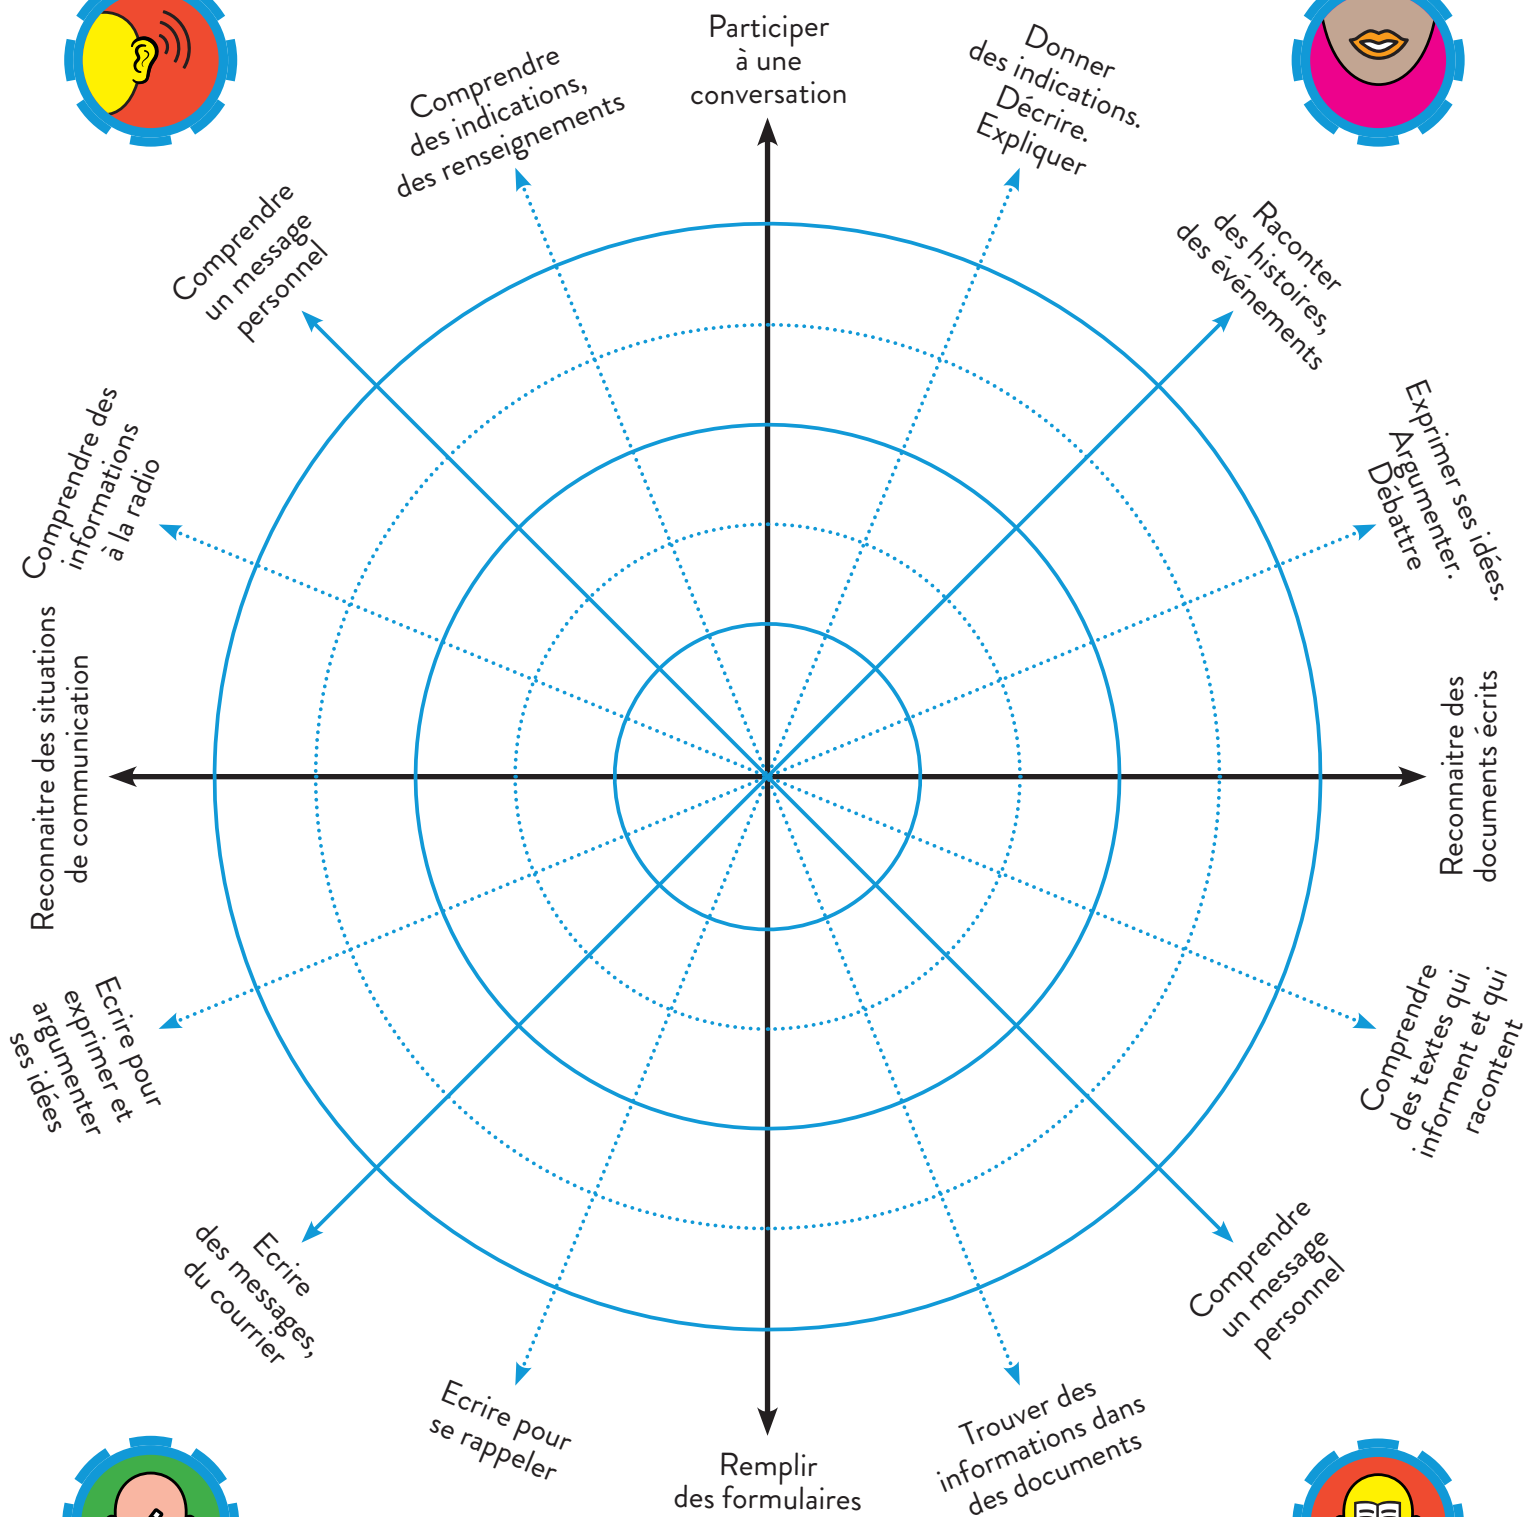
Participer à une conversation

Donner des indications. Décrire. Expliquer

Raconter des histoires, des événements

Exprimer ses idées. Argumenter. Débattre

Reconnaitre des documents écrits

Comprendre des textes qui informent et qui racontent

Comprendre un message personnel

Trouver des informations dans des documents

Remplir des formulaires

Ecrire pour se rappeler

Ecrire des messages, du courrier

Ecrire pour exprimer et argumenter ses idées

Reconnaitre des situations de communication

Comprendre des informations à la radio

Comprendre un message personnel

Comprendre des indications, des renseignements